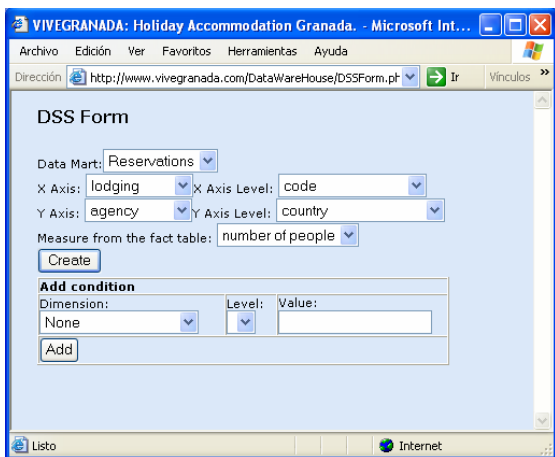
VIVEGRANADA: Holiday Accommodation Granada. - Microsoft Int...

Archivo Edición Ver Favoritos Herramientas Ayuda

Dirección http://www.vivegranada.com/DataWareHouse/DSSForm.ph Ir Vínculos

DSS Form

Data Mart: Reservations

X Axis: lodging X Axis Level: code

Y Axis: agency Y Axis Level: country

Measure from the fact table: number of people

Create

| Add condition | | |
|---|---|---|
| Dimension: | Level: | Value: |
| None | | |

Add

Listo

Internet